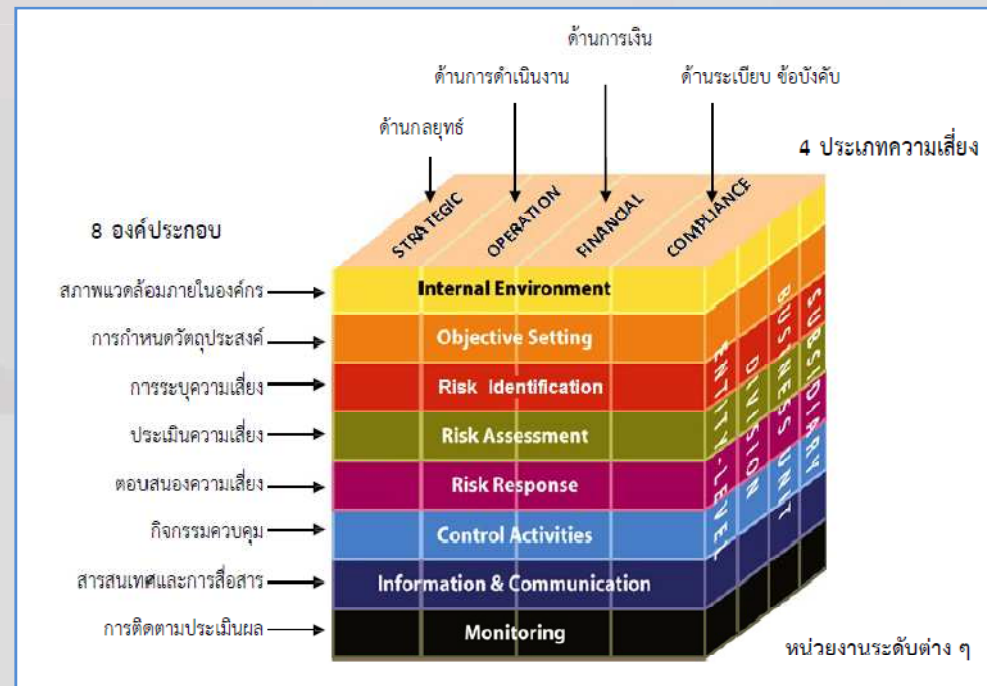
ด้านการเงิน

ด้านการดำเนินงาน

ด้านระเบียบ ข้อบังคับ

ด้านกลยุทธ์

4 ประเภทความเสี่ยง

STRATEGIC

OPERATION

FINANCIAL

COMPLIANCE

8 องค์ประกอบ

สภาพแวดล้อมภายในองค์กร

Internal Environment

การกำหนดวัตถุประสงค์

Objective Setting

การระบุความเสี่ยง

Risk Identification

ประเมินความเสี่ยง

Risk Assessment

ตอบสนองความเสี่ยง

Risk Response

กิจกรรมควบคุม

Control Activities

สารสนเทศและการสื่อสาร

Information & Communication

การติดตามประเมินผล

Monitoring

ENTITY-LEVEL

DIVISION

BUSINESS UNIT

SUBSIDIARY

หน่วยงานระดับต่าง ๆ